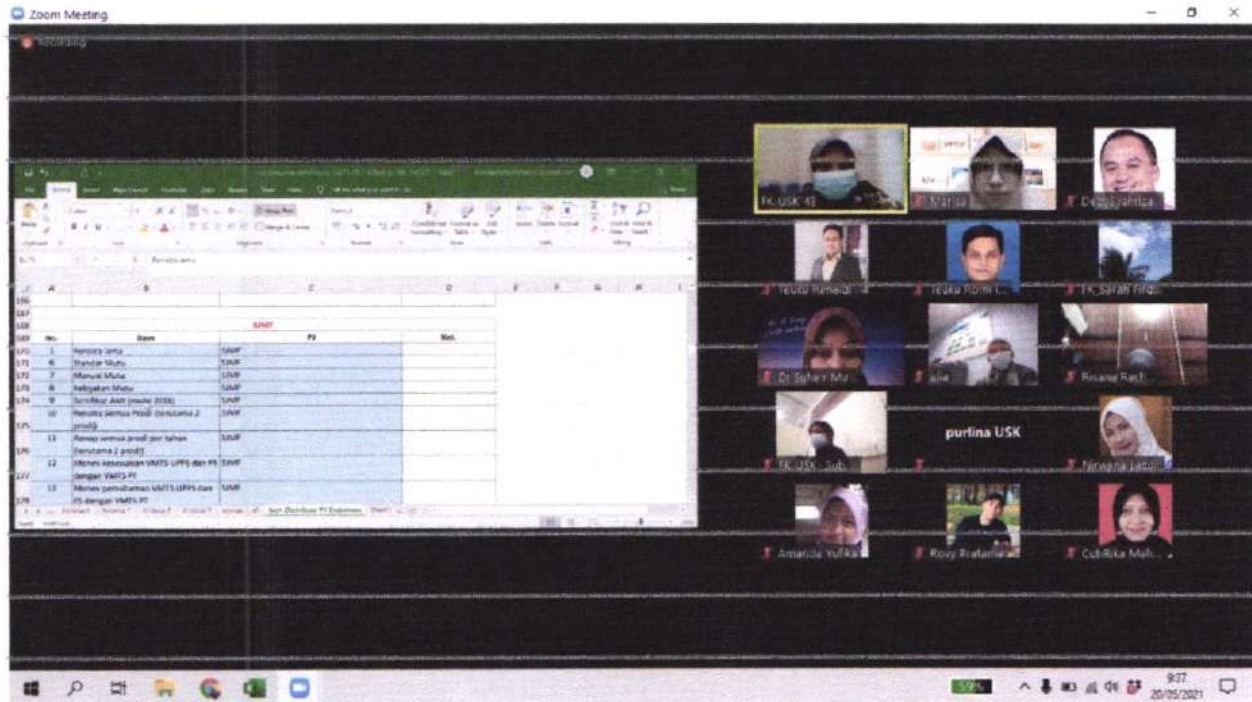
Zoom Meeting

Recording

| | A | B | C | D |
|---|---|---|---|---|
| 166 | | | | |
| 167 | | | | |
| 168 | | | SPMF | |
| 169 | No. | Item | PJ | Ket. |
| 170 | 1 | Renstra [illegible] | SPMF | |
| 171 | 6 | Standar Mutu | SPMF | |
| 172 | 7 | Manual Mutu | SPMF | |
| 173 | 8 | Kebijakan Mutu | SPMF | |
| 174 | 9 | Sertifikat AMI (mulai 2016) | SPMF | |
| 175 | 10 | Renstra semua Prodi (terutama 2 prodi) | SPMF | |
| 176 | 11 | Renop semua prodi per tahun (terutama 2 prodi) | SPMF | |
| 177 | 12 | Monev kesesuaian VMTS UPPS dan PS dengan VMTS PT | SPMF | |
| 178 | 13 | Monev pemahaman VMTS UPPS dan PS dengan VMTS PT | SPMF | |

FK USK 43
Marisa
Dessy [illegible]
Teuku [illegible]
Teuku Romi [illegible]
FK_Sarah Firdausa
Dr. Suhart Mu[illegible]
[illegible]
Rosana Rach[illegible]
purlina USK
FK_USK - Sub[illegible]
Nirwana Lazu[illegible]
Amanda Yufika
Rovy Pratama
Cut Rika Mah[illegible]

59%
9:37
20/05/2021